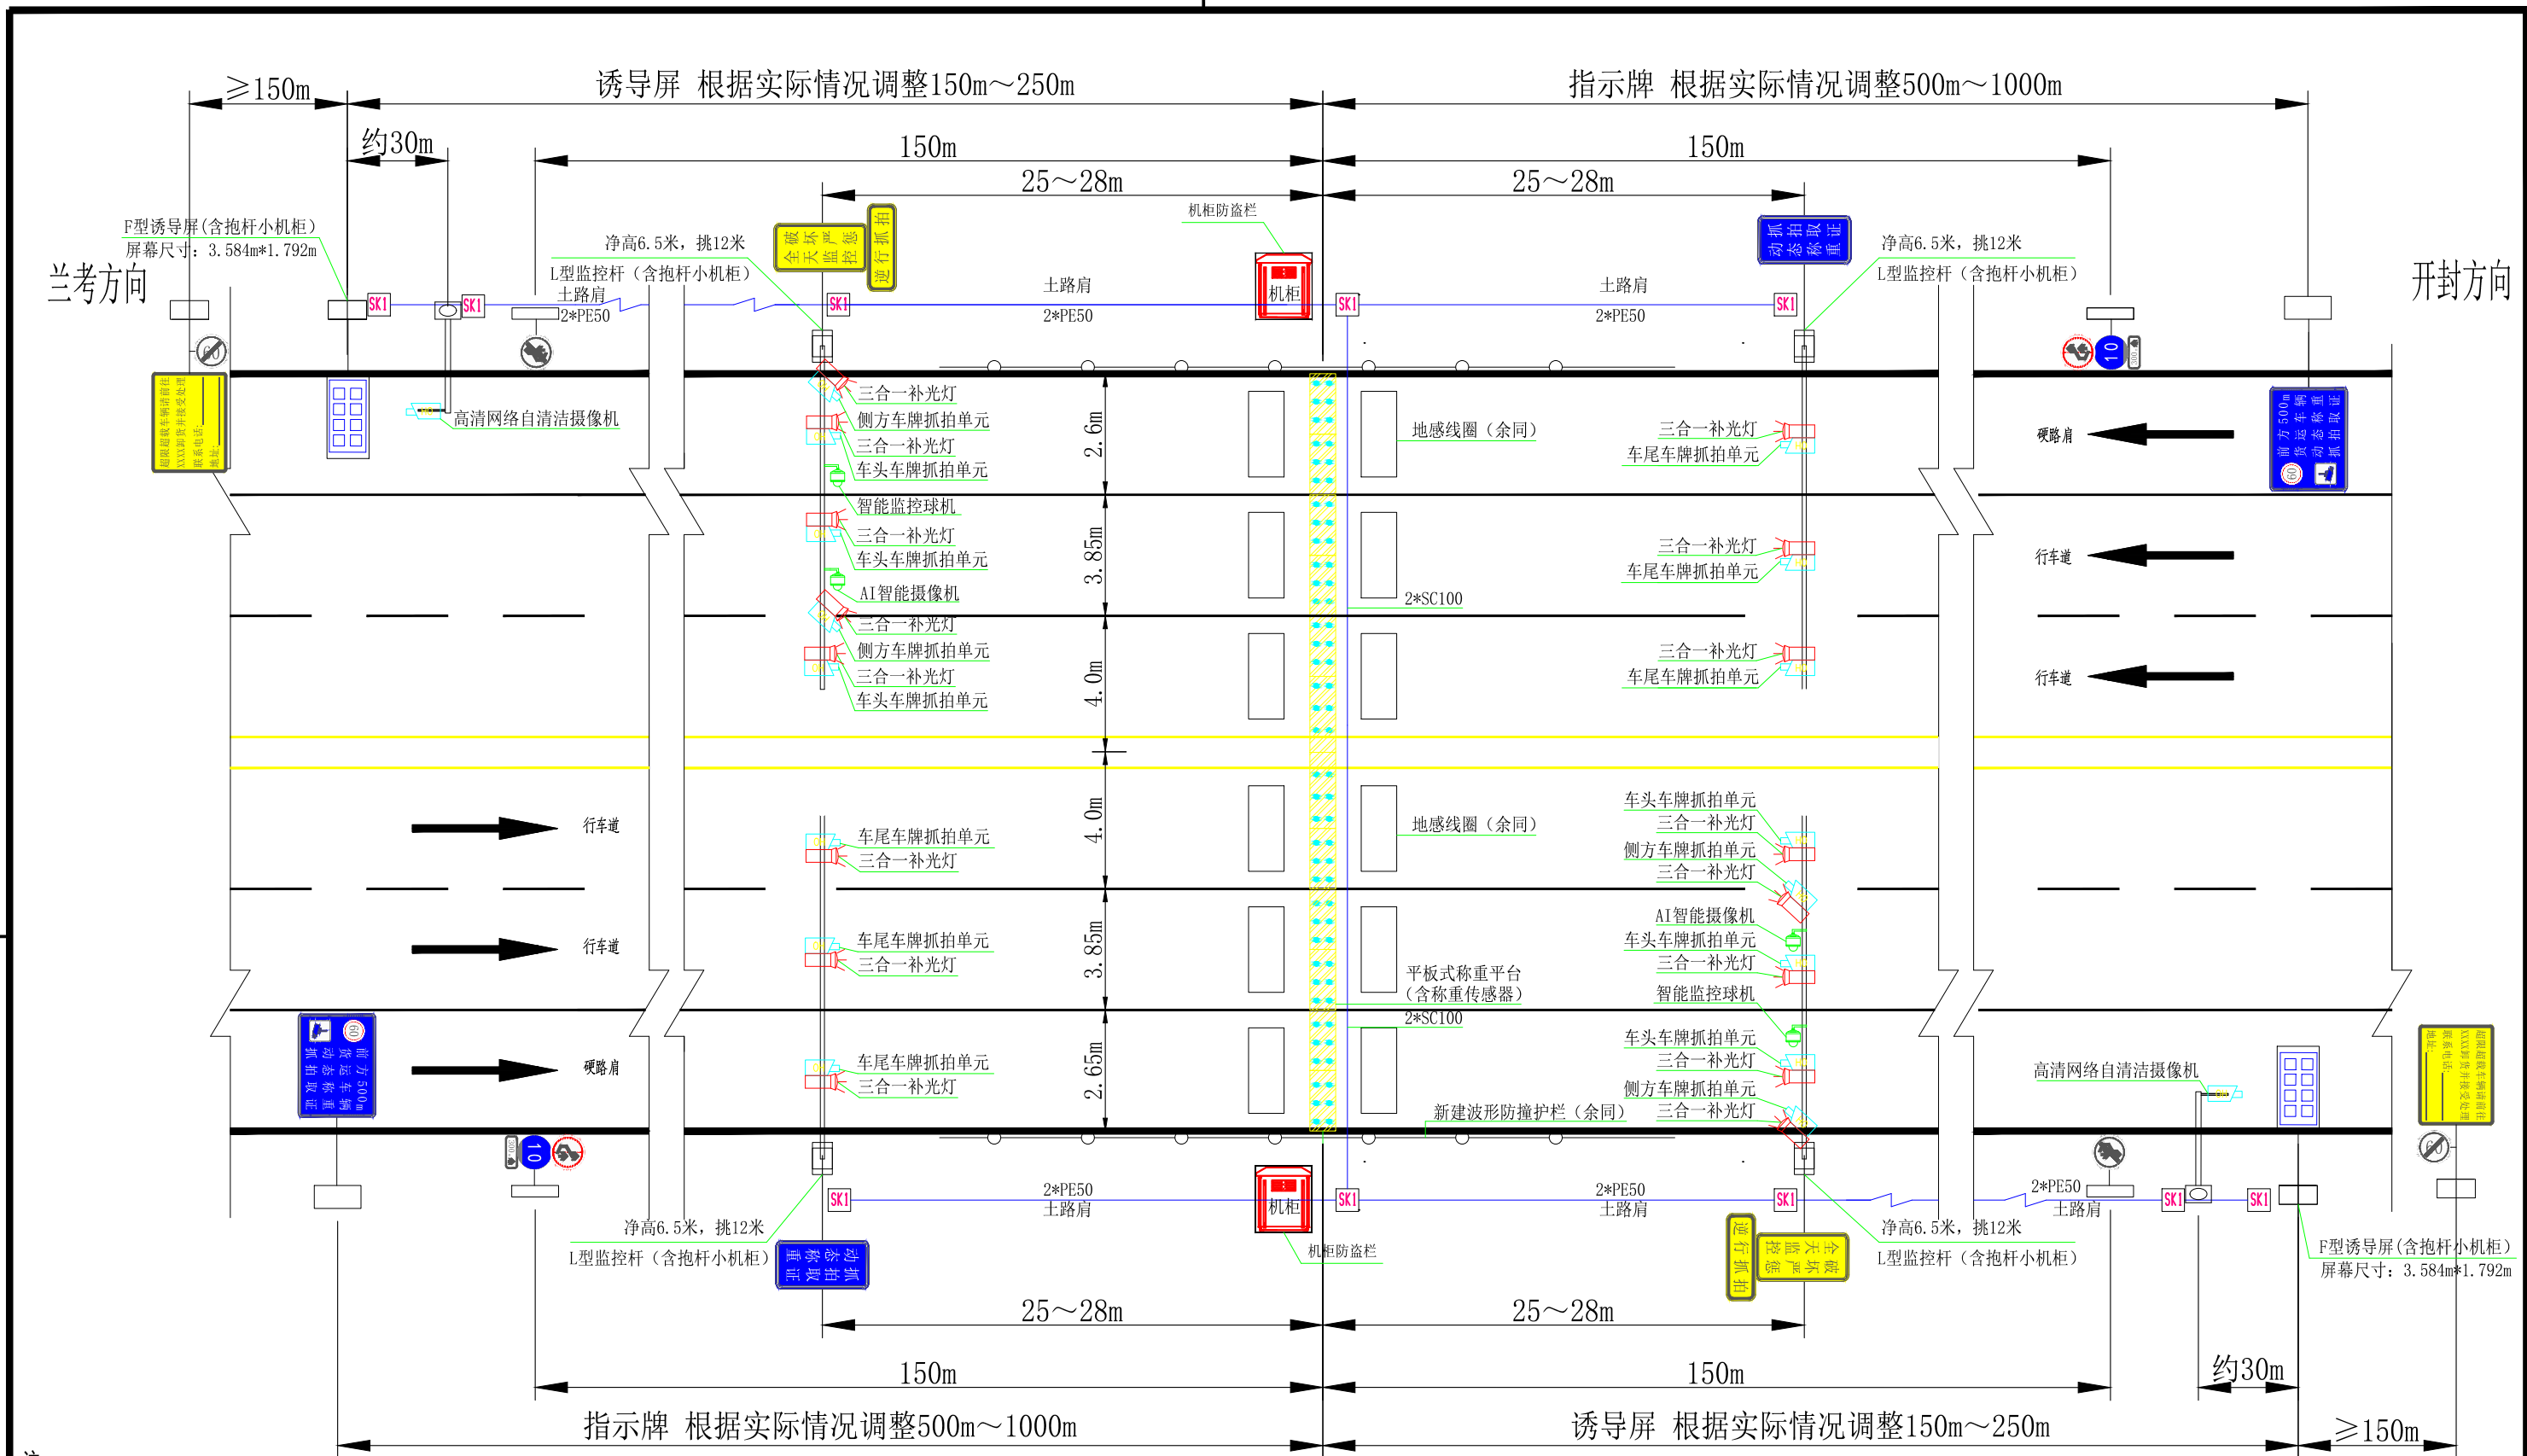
≥150m 诱导屏 根据实际情况调整150m～250m 指示牌 根据实际情况调整500m～1000m

约30m

150m

25～28m

150m

25～28m

F型诱导屏(含抱杆小机柜)
屏幕尺寸：3.584m*1.792m

兰考方向

净高6.5米，挑12米
L型监控杆（含抱杆小机柜）
土路肩
2*PE50

全天监控 破坏严惩

逆行抓拍

机柜防盗栏

机柜

土路肩
2*PE50

土路肩
2*PE50

抓拍取证 动态称重

净高6.5米，挑12米
L型监控杆（含抱杆小机柜）

开封方向

SK1 SK1 SK1 SK1 SK1

10

高清网络自清洁摄像机

三合一补光灯
侧方车牌抓拍单元
三合一补光灯
车头车牌抓拍单元
智能监控球机
三合一补光灯
车头车牌抓拍单元
AI智能摄像机
三合一补光灯
侧方车牌抓拍单元
三合一补光灯
车头车牌抓拍单元

2.6m
3.85m
4.0m

地感线圈（余同）

2*SC100

三合一补光灯
车尾车牌抓拍单元
三合一补光灯
车尾车牌抓拍单元
三合一补光灯
车尾车牌抓拍单元

硬路肩
行车道
行车道

前方500m 货运车辆 动态称重 抓拍取证

行车道
行车道
硬路肩

车尾车牌抓拍单元
三合一补光灯
车尾车牌抓拍单元
三合一补光灯
车尾车牌抓拍单元
三合一补光灯

4.0m
3.85m
2.65m

地感线圈（余同）

平板式称重平台
（含称重传感器）
2*SC100

新建波形防撞护栏（余同）

车头车牌抓拍单元
三合一补光灯
侧方车牌抓拍单元
三合一补光灯
AI智能摄像机
车头车牌抓拍单元
三合一补光灯
智能监控球机
车头车牌抓拍单元
三合一补光灯
侧方车牌抓拍单元
三合一补光灯

高清网络自清洁摄像机

前方500m 货运车辆 动态称重 抓拍取证

10

净高6.5米，挑12米
L型监控杆（含抱杆小机柜）

抓拍取证 动态称重

2*PE50
土路肩

机柜

机柜防盗栏

2*PE50
土路肩

逆行抓拍

全天监控 破坏严惩

净高6.5米，挑12米
L型监控杆（含抱杆小机柜）

2*PE50
土路肩

SK1 SK1 SK1 SK1 SK1

F型诱导屏(含抱杆小机柜)
屏幕尺寸：3.584m*1.792m

25～28m

25～28m

150m

150m

约30m

指示牌 根据实际情况调整500m～1000m 诱导屏 根据实际情况调整150m～250m ≥150m